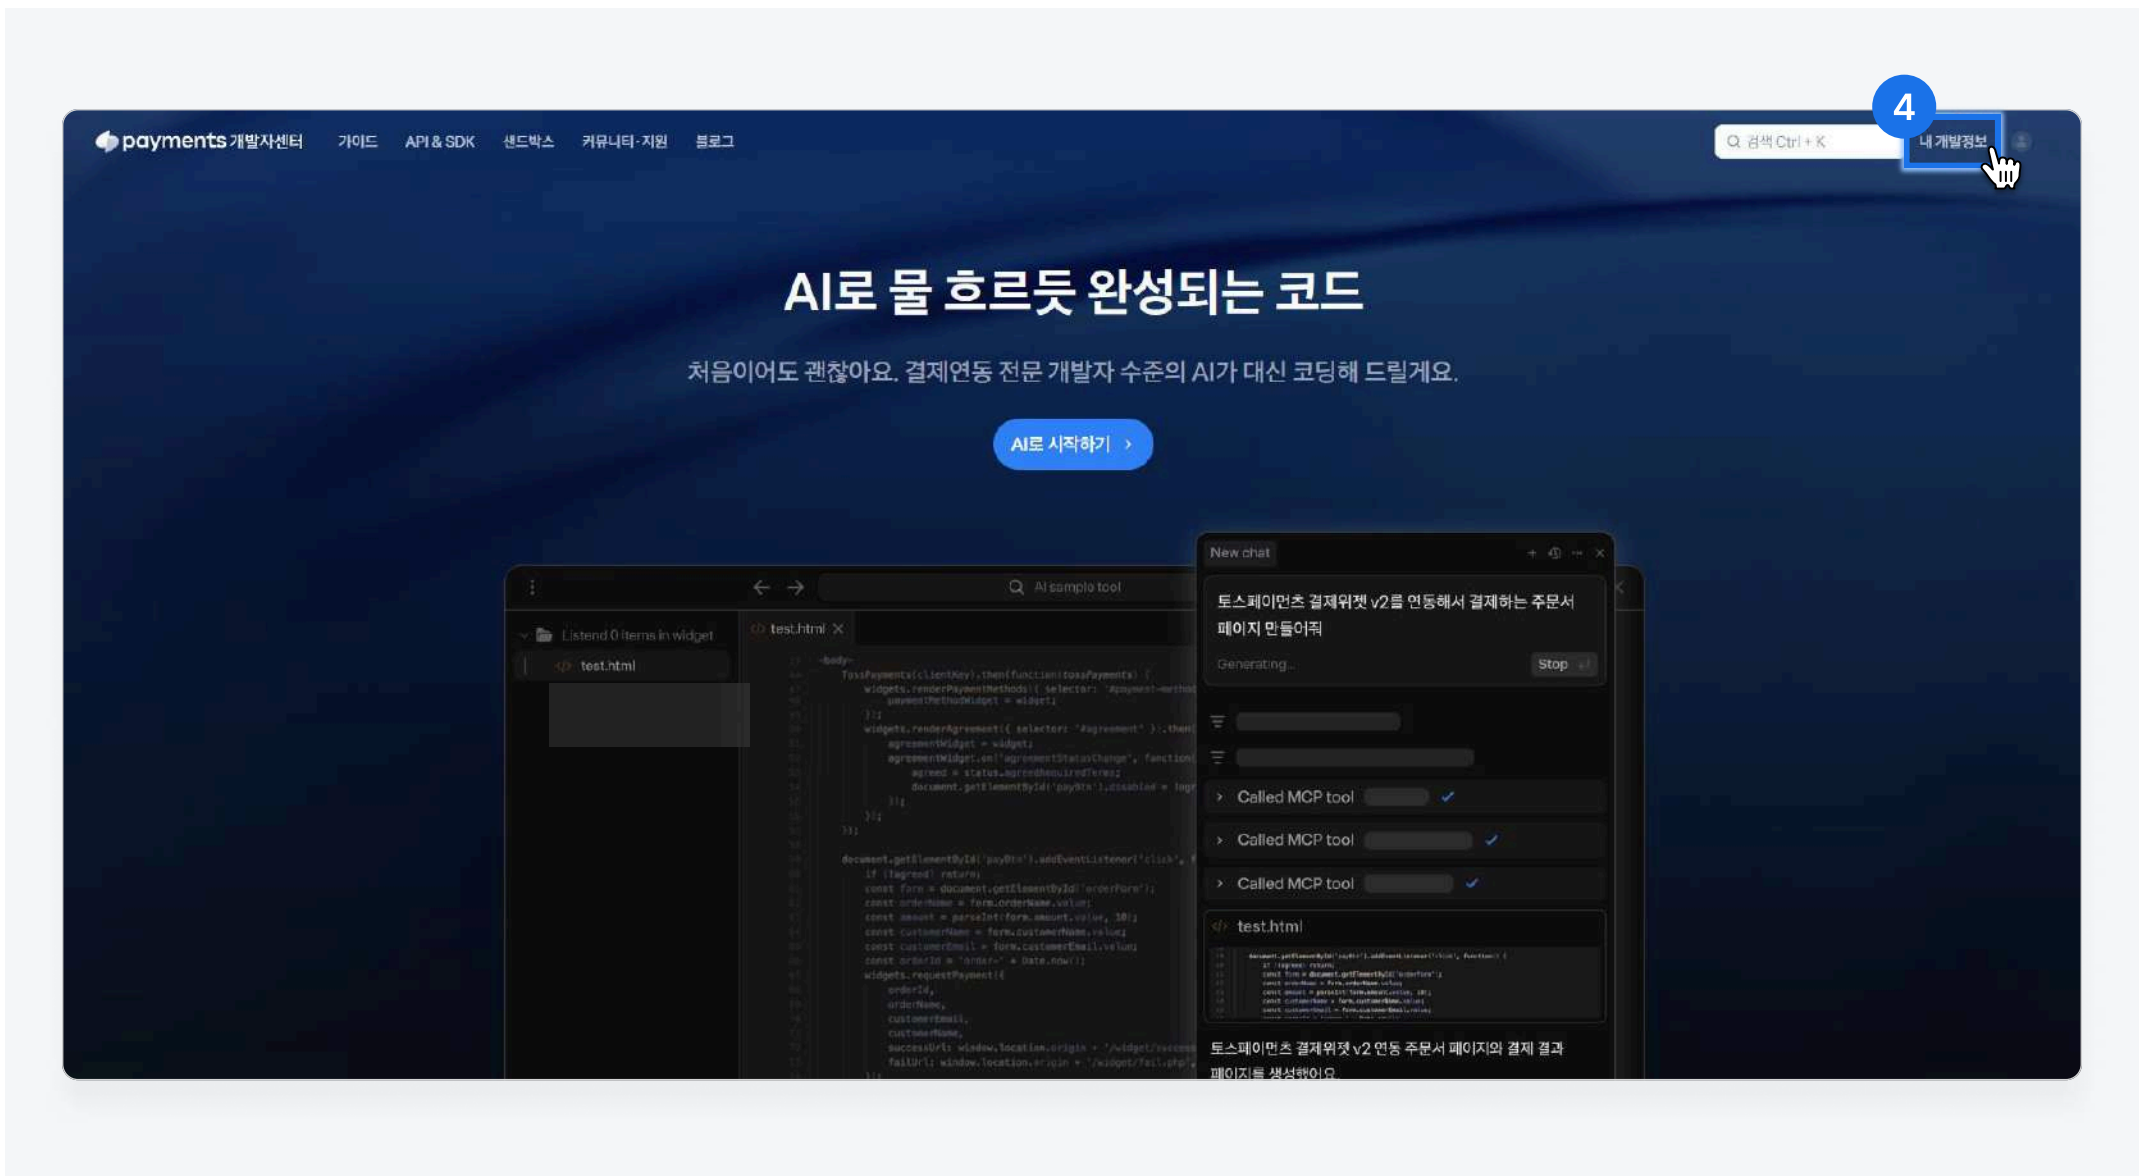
payments 개발자센터 가이드 API & SDK 샌드박스 커뮤니티·지원 블로그

검색 Ctrl + K

4

내 개발정보

AI로 물 흐르듯 완성되는 코드

처음이어도 괜찮아요. 결제연동 전문 개발자 수준의 AI가 대신 코딩해 드릴게요.

AI로 시작하기 ›

AI sample tool

Listend 0 items in widget

test.html

test.html

New chat

토스페이먼츠 결제위젯 v2를 연동해서 결제하는 주문서 페이지 만들어줘

Generating...

Stop

Called MCP tool

Called MCP tool

Called MCP tool

test.html

토스페이먼츠 결제위젯 v2 연동 주문서 페이지의 결제 결과 페이지를 생성했어요.